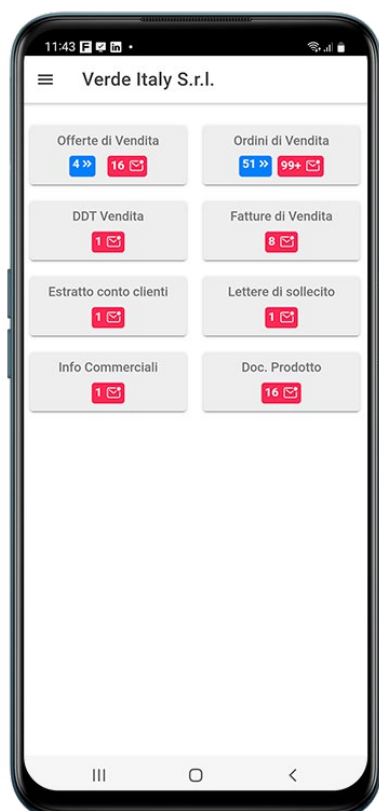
11:43

Verde Italy S.r.l.

Offerte di Vendita
4 »  16

Ordini di Vendita
51 »  99+

DDT Vendita
1

Fatture di Vendita
8

Estratto conto clienti
1

Lettere di sollecito
1

Info Commerciali
1

Doc. Prodotto
16